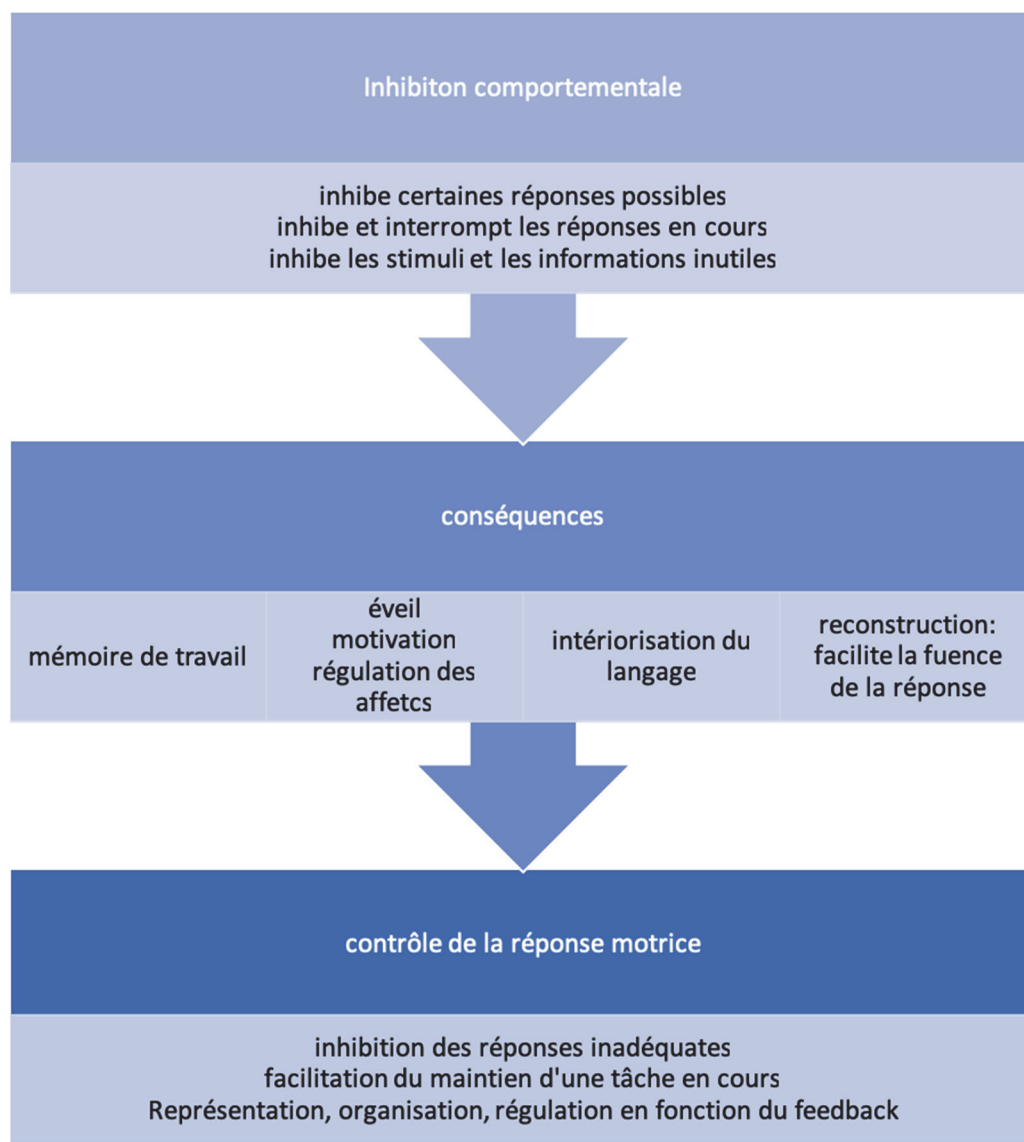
Inhibiton comportementale

inhibe certaines réponses possibles
inhibe et interrompt les réponses en cours
inhibe les stimuli et les informations inutiles

conséquences

mémoire de travail

éveil
motivation
régulation des affetcs

intériorisation du langage

reconstruction: facilite la fuence de la réponse

contrôle de la réponse motrice

inhibition des réponses inadéquates
facilitation du maintien d'une tâche en cours
Représentation, organisation, régulation en fonction du feedback